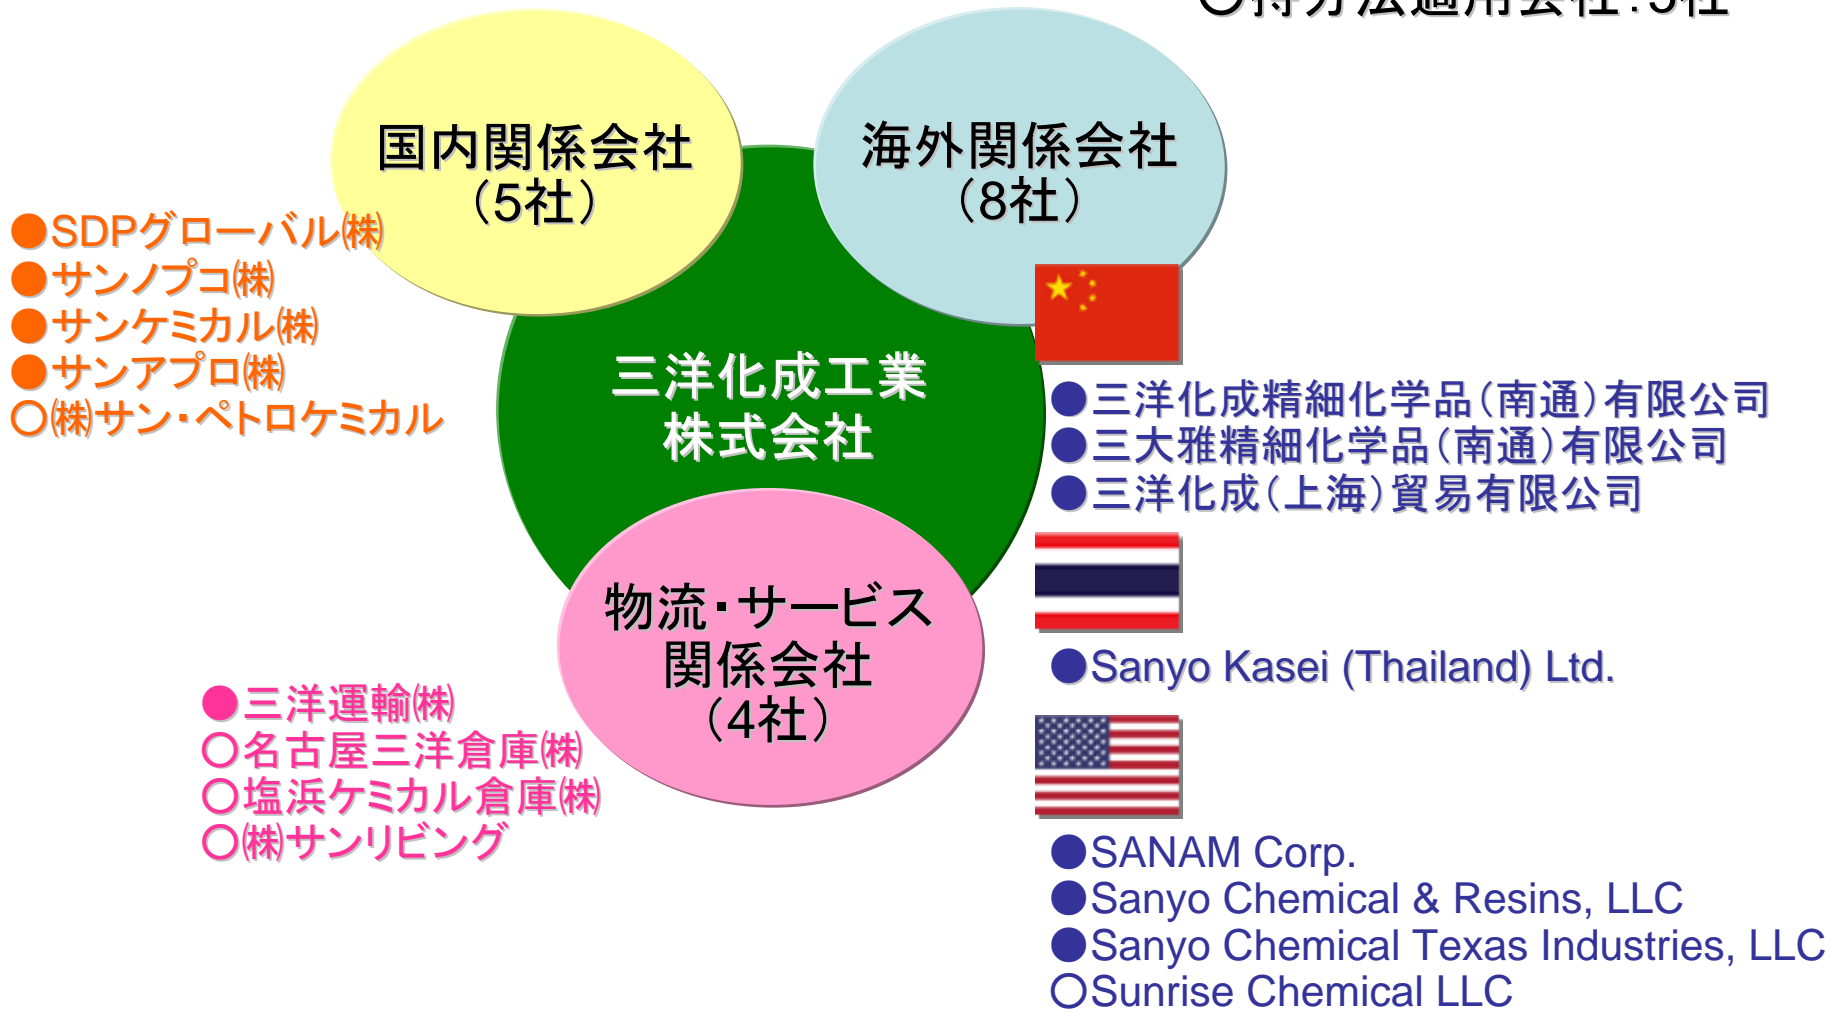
○持分法適用会社:5社

国内関係会社
（5社）

海外関係会社
（8社）

●SDPグローバル㈱
●サンノプコ㈱
●サンケミカル㈱
●サンアプロ㈱
○㈱サン・ペトロケミカル

三洋化成工業
株式会社

●三洋化成精細化学品（南通）有限公司
●三大雅精細化学品（南通）有限公司
●三洋化成（上海）貿易有限公司

物流・サービス
関係会社
（4社）

●Sanyo Kasei (Thailand) Ltd.

●三洋運輸㈱
○名古屋三洋倉庫㈱
○塩浜ケミカル倉庫㈱
○㈱サンリビング

●SANAM Corp.
●Sanyo Chemical & Resins, LLC
●Sanyo Chemical Texas Industries, LLC
○Sunrise Chemical LLC